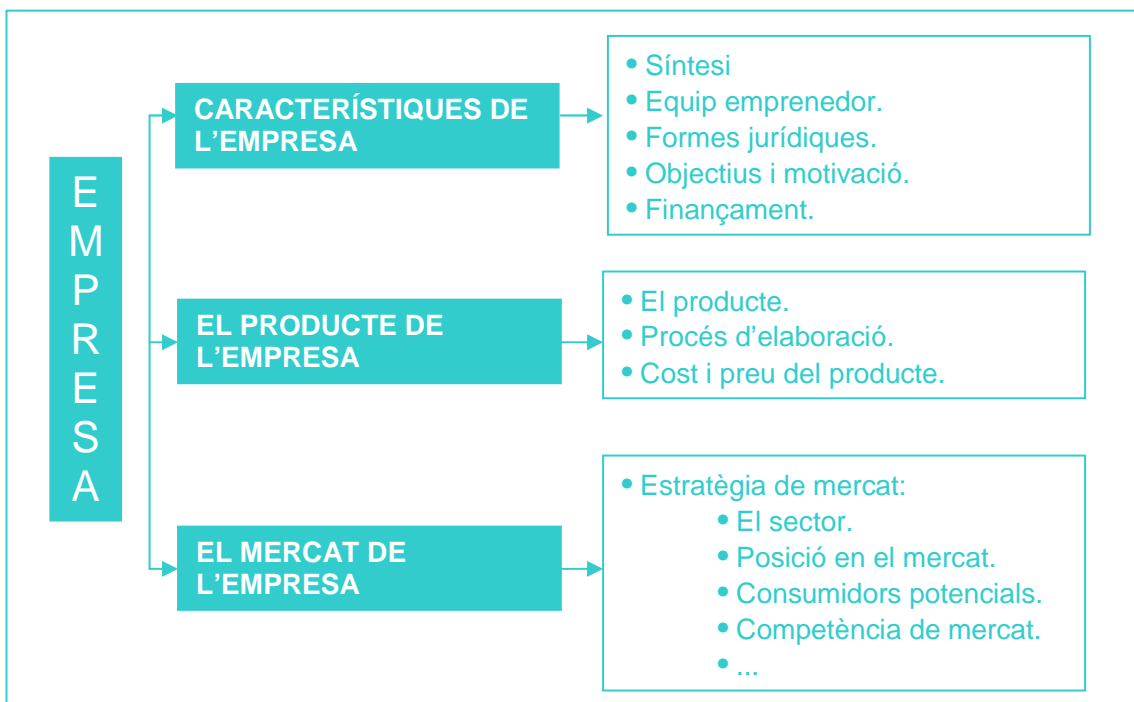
EMPRESA

CARACTERÍSTIQUES DE L'EMPRESA

• Síntesi
• Equip emprenedor.
• Formes jurídiques.
• Objectius i motivació.
• Finançament.

EL PRODUCTE DE L'EMPRESA

• El producte.
• Procés d'elaboració.
• Cost i preu del producte.

EL MERCAT DE L'EMPRESA

• Estratègia de mercat:
• El sector.
• Posició en el mercat.
• Consumidors potencials.
• Competència de mercat.
• ...